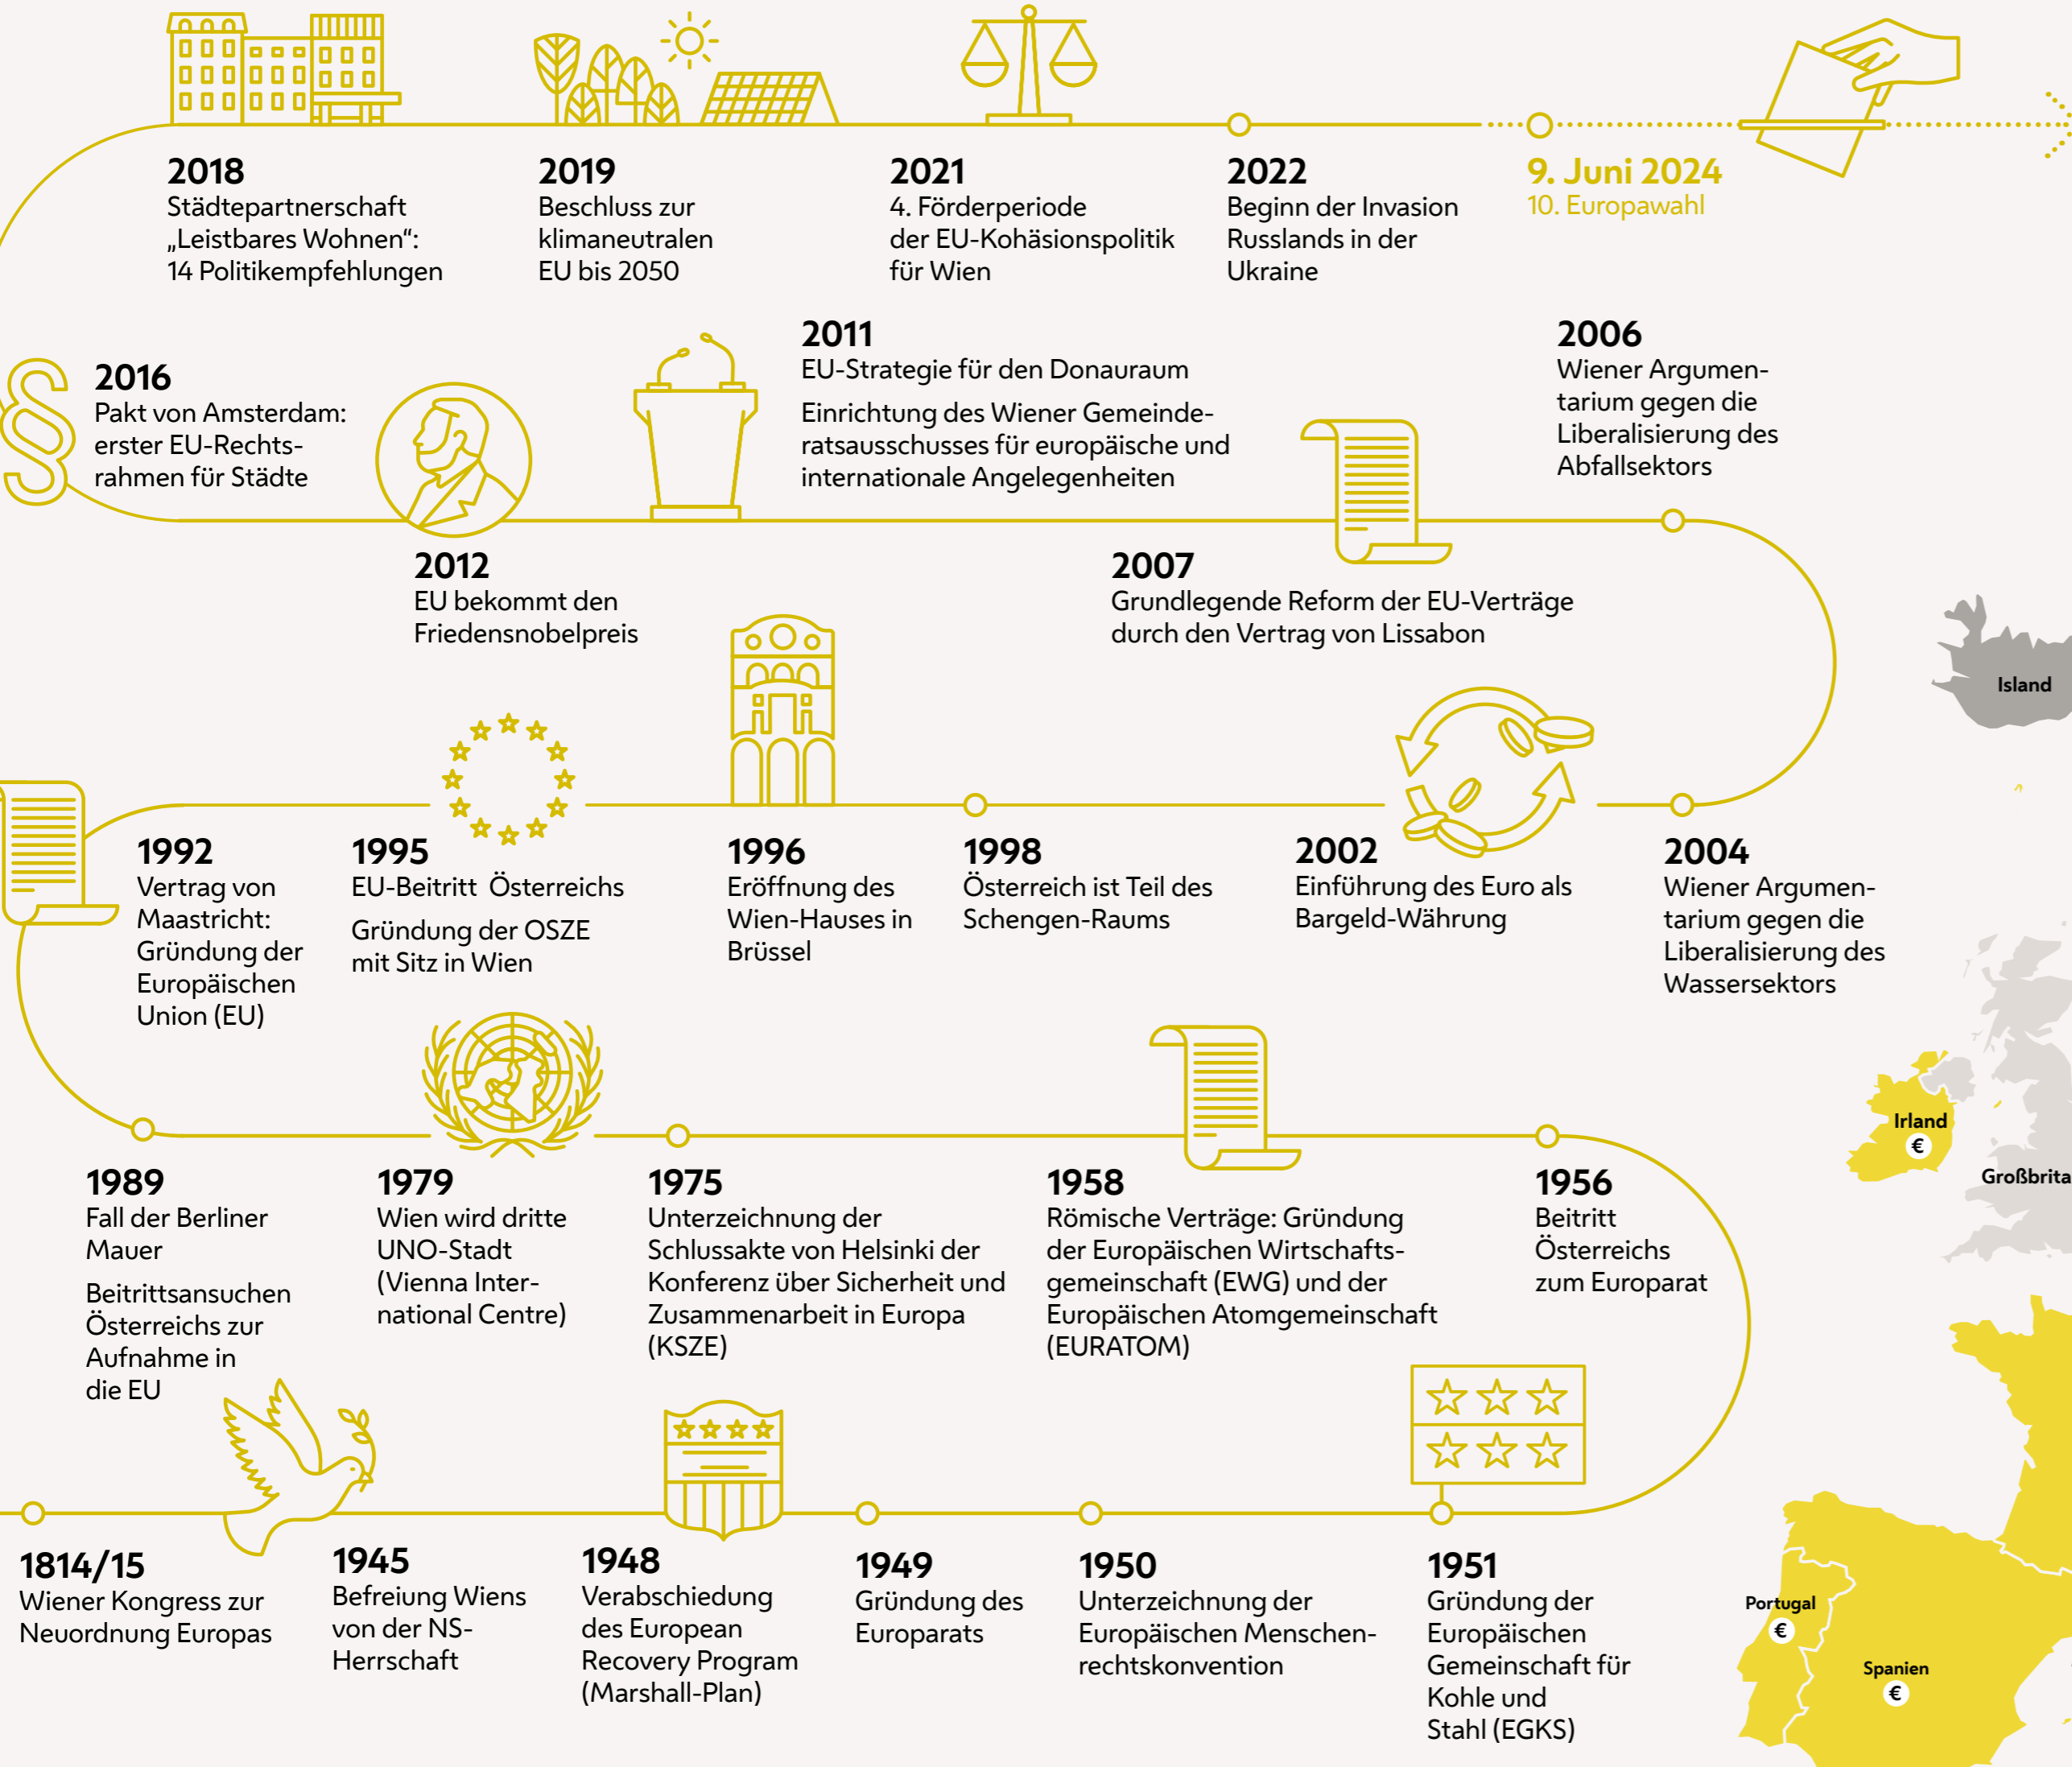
2018
Städtepartnerschaft „Leistbares Wohnen“: 14 Politikempfehlungen

2019
Beschluss zur klimaneutralen EU bis 2050

2021
4. Förderperiode der EU-Kohäsionspolitik für Wien

2022
Beginn der Invasion Russlands in der Ukraine

9. Juni 2024
10. Europawahl

2016
Pakt von Amsterdam: erster EU-Rechtsrahmen für Städte

2011
EU-Strategie für den Donauraum

Einrichtung des Wiener Gemeinderatsausschusses für europäische und internationale Angelegenheiten

2006
Wiener Argumentarium gegen die Liberalisierung des Abfallsektors

2012
EU bekommt den Friedensnobelpreis

2007
Grundlegende Reform der EU-Verträge durch den Vertrag von Lissabon

Island

1992
Vertrag von Maastricht: Gründung der Europäischen Union (EU)

1995
EU-Beitritt Österreichs

Gründung der OSZE mit Sitz in Wien

1996
Eröffnung des Wien-Hauses in Brüssel

1998
Österreich ist Teil des Schengen-Raums

2002
Einführung des Euro als Bargeld-Währung

2004
Wiener Argumentarium gegen die Liberalisierung des Wassersektors

Irland
€

Großbrita

1989
Fall der Berliner Mauer

Beitrittsansuchen Österreichs zur Aufnahme in die EU

1979
Wien wird dritte UNO-Stadt (Vienna International Centre)

1975
Unterzeichnung der Schlussakte von Helsinki der Konferenz über Sicherheit und Zusammenarbeit in Europa (KSZE)

1958
Römische Verträge: Gründung der Europäischen Wirtschaftsgemeinschaft (EWG) und der Europäischen Atomgemeinschaft (EURATOM)

1956
Beitritt Österreichs zum Europarat

1814/15
Wiener Kongress zur Neuordnung Europas

1945
Befreiung Wiens von der NS-Herrschaft

1948
Verabschiedung des European Recovery Program (Marshall-Plan)

1949
Gründung des Europarats

1950
Unterzeichnung der Europäischen Menschenrechtskonvention

1951
Gründung der Europäischen Gemeinschaft für Kohle und Stahl (EGKS)

Portugal
€

Spanien
€